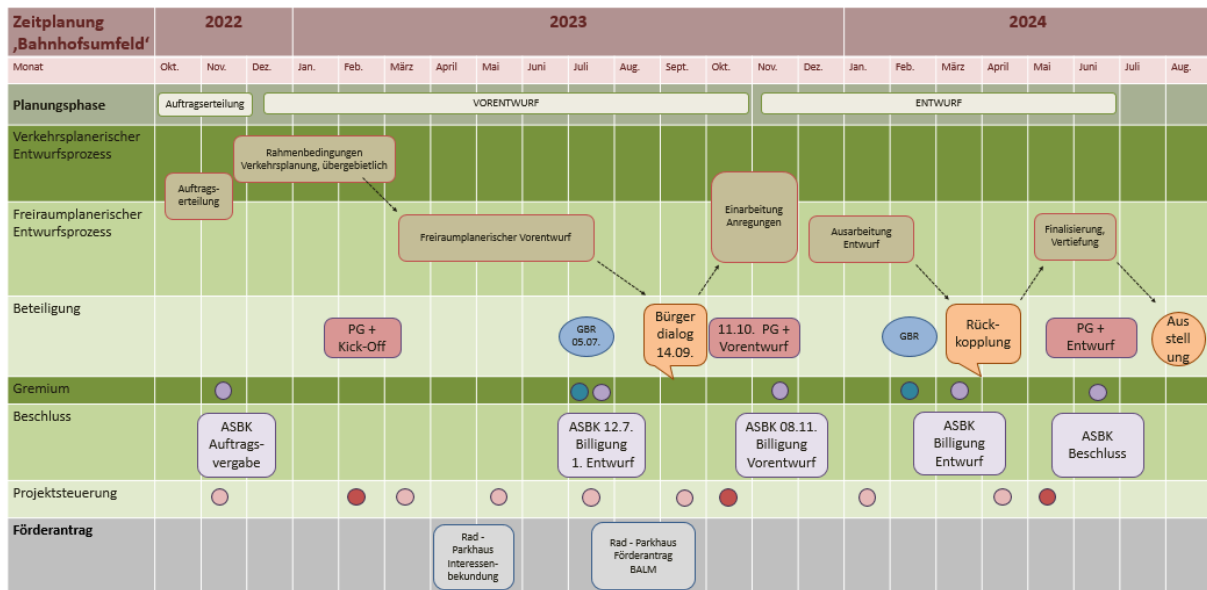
| Zeitplanung ‚Bahnhofsumfeld‘ | 2022 | | | 2023 | | | | | | | | | | | | 2024 | | | | | | | |
|---|---|---|---|---|---|---|---|---|---|---|---|---|---|---|---|---|---|---|---|---|---|---|---|
| Monat | Okt. | Nov. | Dez. | Jan. | Feb. | März | April | Mai | Juni | Juli | Aug. | Sept. | Okt. | Nov. | Dez. | Jan. | Feb. | März | April | Mai | Juni | Juli | Aug. |

Planungsphase: Auftragserteilung; VORENTWURF; ENTWURF

Verkehrsplanerischer Entwurfsprozess: Rahmenbedingungen Verkehrsplanung, übergebietlich

Freiraumplanerischer Entwurfsprozess: Auftrags-erteilung; Freiraumplanerischer Vorentwurf; Einarbeitung Anregungen; Ausarbeitung Entwurf; Finalisierung, Vertiefung

Beteiligung: PG + Kick-Off; GBR 05.07.; Bürger dialog 14.09.; 11.10. PG + Vorentwurf; GBR; Rück-kopplung; PG + Entwurf; Aus stell ung

Gremium

Beschluss: ASBK Auftrags-vergabe; ASBK 12.7. Billigung 1. Entwurf; ASBK 08.11. Billigung Vorentwurf; ASBK Billigung Entwurf; ASBK Beschluss

Projektsteuerung

Förderantrag: Rad - Parkhaus Interessen-bekundung; Rad - Parkhaus Förderantrag BALM